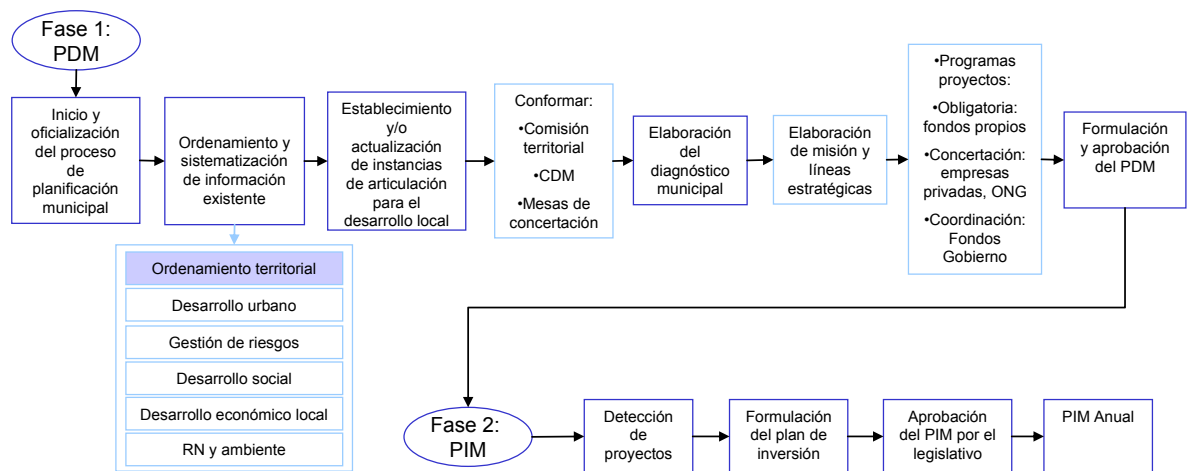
Fase 1: PDM

Inicio y oficialización del proceso de planificación municipal

Ordenamiento y sistematización de información existente

Establecimiento y/o actualización de instancias de articulación para el desarrollo local

Conformar:
•Comisión territorial
•CDM
•Mesas de concertación

Elaboración del diagnóstico municipal

Elaboración de misión y líneas estratégicas

•Programas proyectos:
•Obligatoria: fondos propios
•Concertación: empresas privadas, ONG
•Coordinación: Fondos Gobierno

Formulación y aprobación del PDM

Ordenamiento territorial

Desarrollo urbano

Gestión de riesgos

Desarrollo social

Desarrollo económico local

RN y ambiente

Fase 2: PIM

Detección de proyectos

Formulación del plan de inversión

Aprobación del PIM por el legislativo

PIM Anual